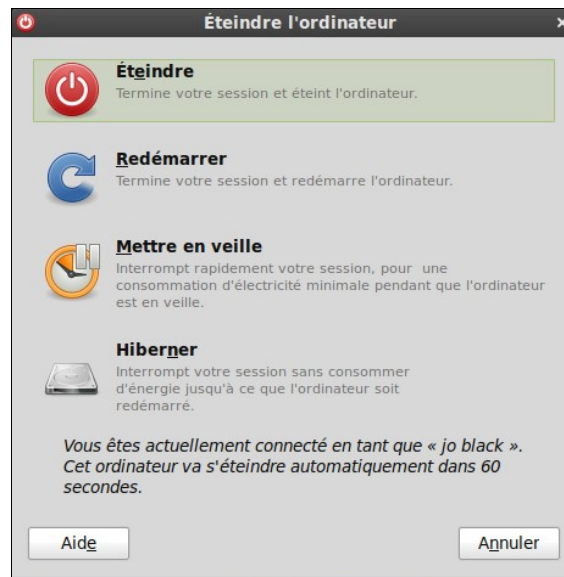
Éteindre l'ordinateur

Éteindre
Termine votre session et éteint l'ordinateur.

Redémarrer
Termine votre session et redémarre l'ordinateur.

Mettre en veille
Interrompt rapidement votre session, pour une consommation d'électricité minimale pendant que l'ordinateur est en veille.

Hiberner
Interrompt votre session sans consommer d'énergie jusqu'à ce que l'ordinateur soit redémarré.

Vous êtes actuellement connecté en tant que « jo black ». Cet ordinateur va s'éteindre automatiquement dans 60 secondes.

Aide

Annuler